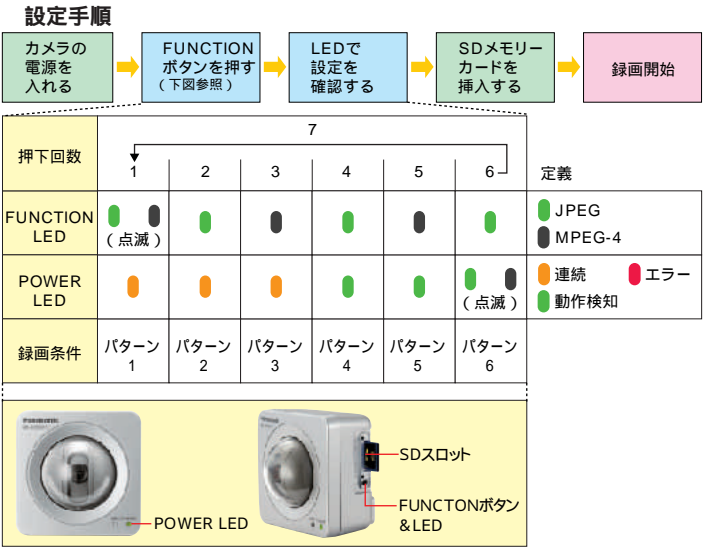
設定手順

カメラの電源を入れる

FUNCTION ボタンを押す (下図参照)

LEDで設定を確認する

SDメモリーカードを挿入する

録画開始

| 押下回数 | 1 | 2 | 3 | 4 | 5 | 6 |
|---|---|---|---|---|---|---|
| FUNCTION LED | (点滅) | | | | | |
| POWER LED | | | | | | (点滅) |
| 録画条件 | パターン 1 | パターン 2 | パターン 3 | パターン 4 | パターン 5 | パターン 6 |

7

定義
JPEG
MPEG-4
連続
エラー
動作検知

Panasonic
POWER LED
SDスロット
FUNCTONボタン &LED